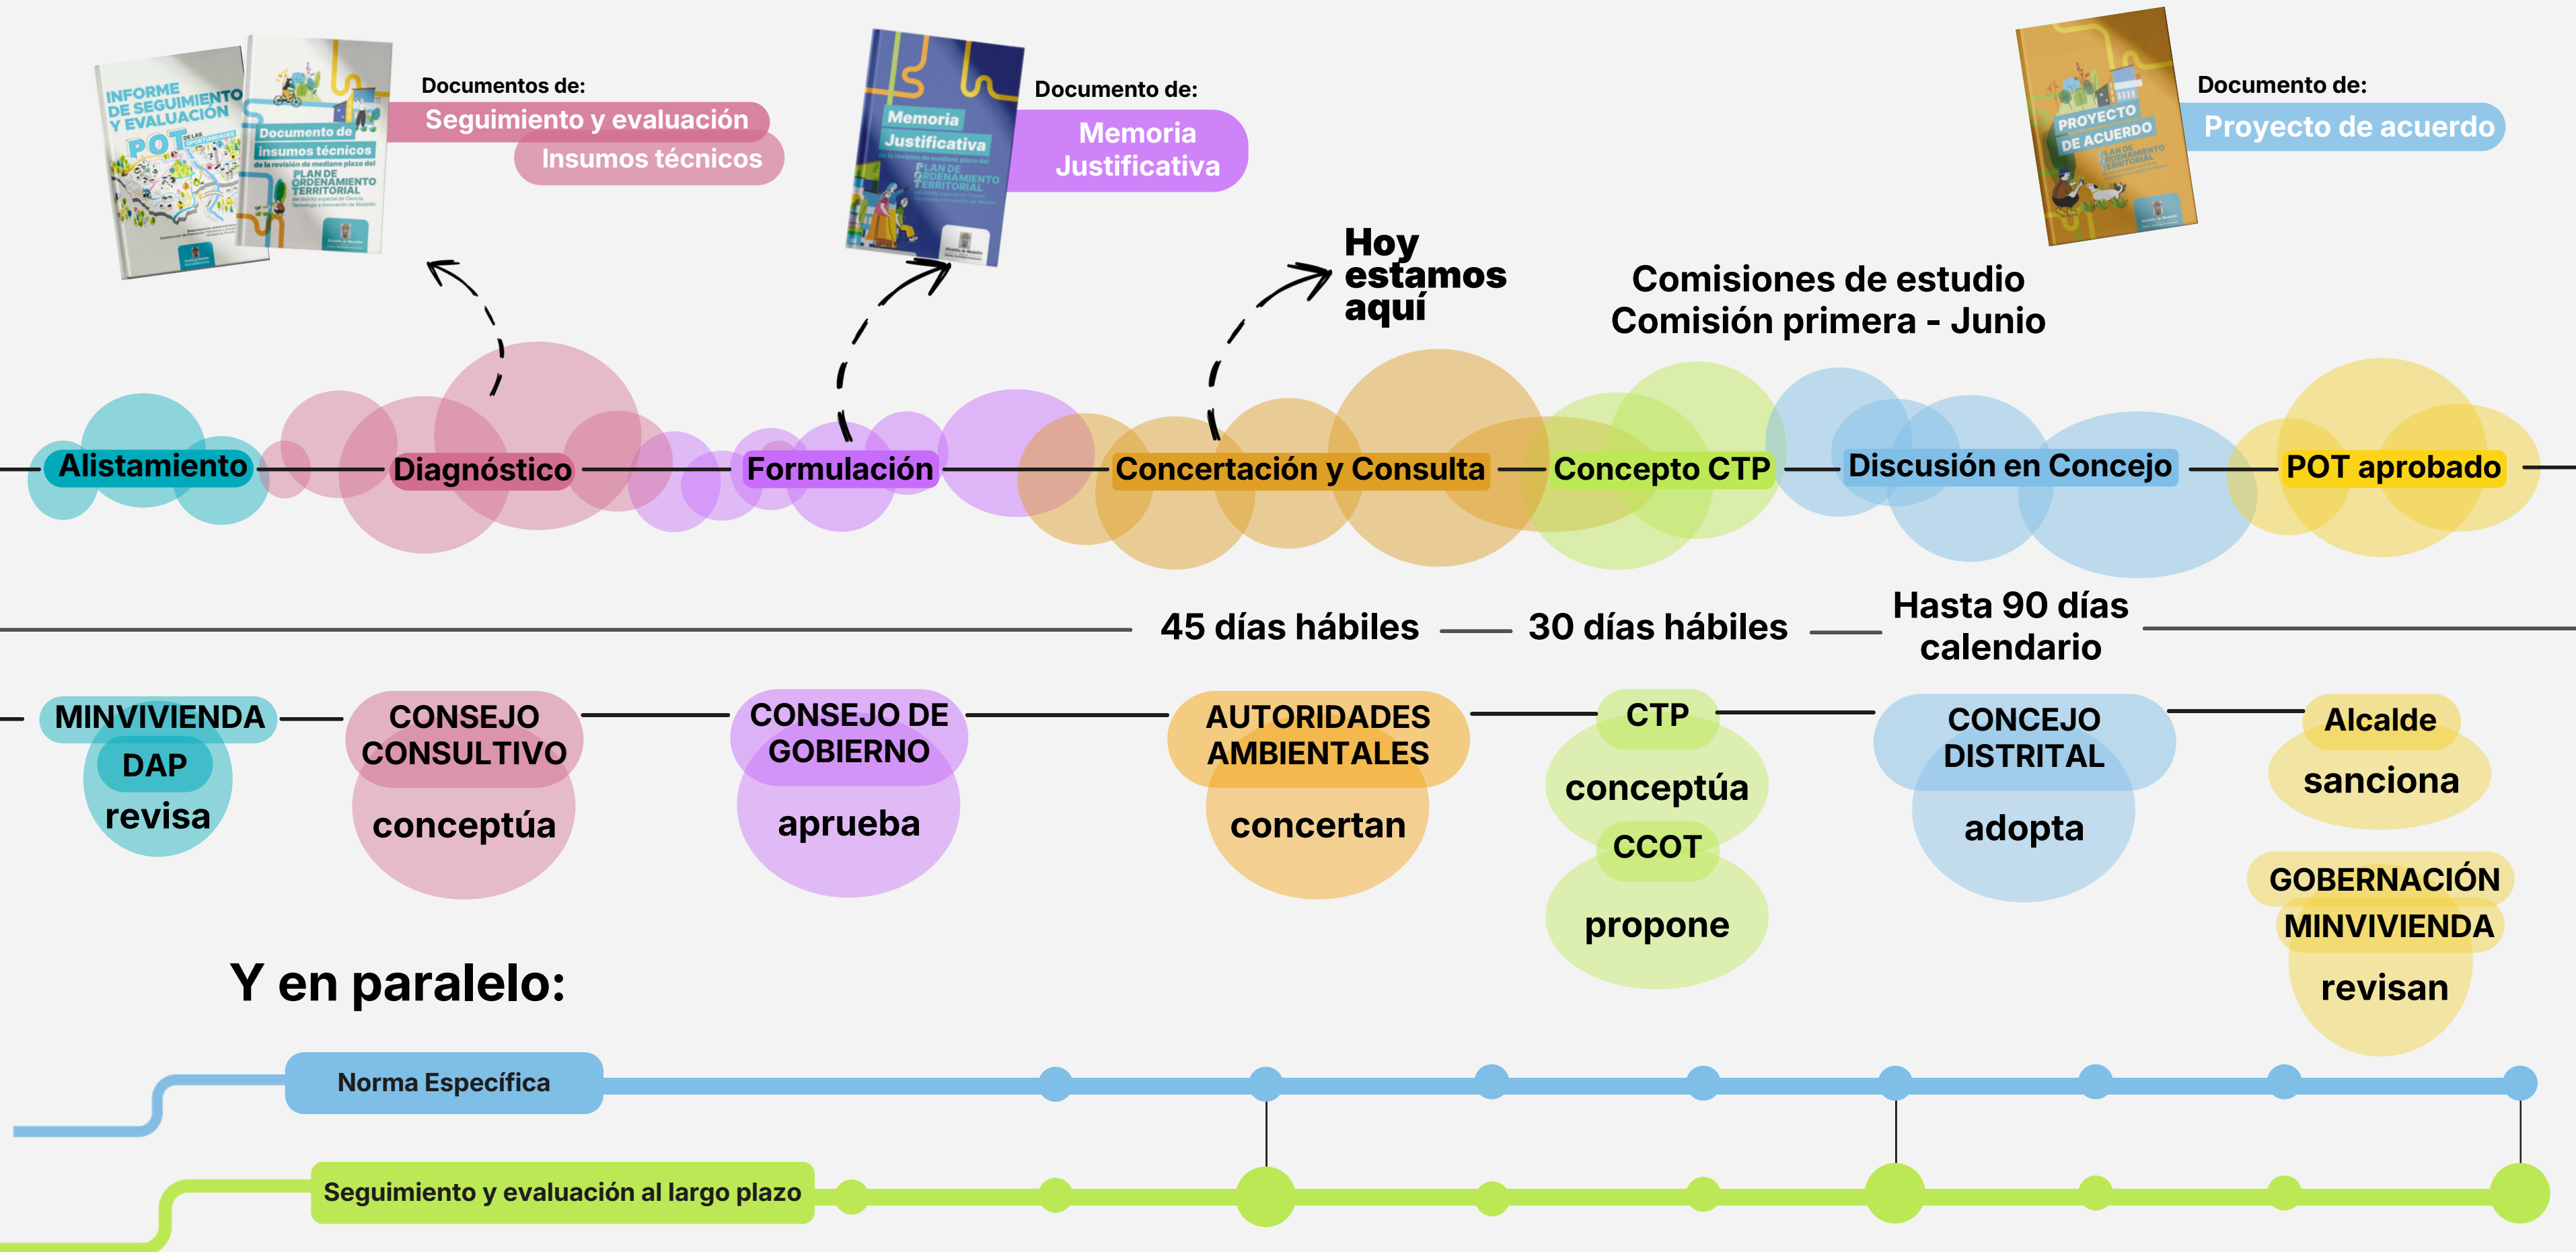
INFORME DE SEGUIMIENTO Y EVALUACIÓN POT

Documento de insumos técnicos de la revisión de mediano plazo del PLAN DE ORDENAMIENTO TERRITORIAL

Documentos de:
Seguimiento y evaluación
Insumos técnicos

Memoria Justificativa de la revisión de mediano plazo del PLAN DE ORDENAMIENTO TERRITORIAL

Documento de:
Memoria Justificativa

PROYECTO DE ACUERDO PLAN DE ORDENAMIENTO TERRITORIAL

Documento de:
Proyecto de acuerdo

Hoy estamos aquí

Comisiones de estudio
Comisión primera - Junio

Alistamiento
Diagnóstico
Formulación
Concertación y Consulta
Concepto CTP
Discusión en Concejo
POT aprobado

45 días hábiles
30 días hábiles
Hasta 90 días calendario

MINVIVIENDA
DAP
revisa

CONSEJO CONSULTIVO
conceptúa

CONSEJO DE GOBIERNO
aprueba

AUTORIDADES AMBIENTALES
concertan

CTP
conceptúa
CCOT
propone

CONCEJO DISTRITAL
adopta

Alcalde
sanciona

GOBERNACIÓN
MINVIVIENDA
revisan

Y en paralelo:

Norma Específica

Seguimiento y evaluación al largo plazo